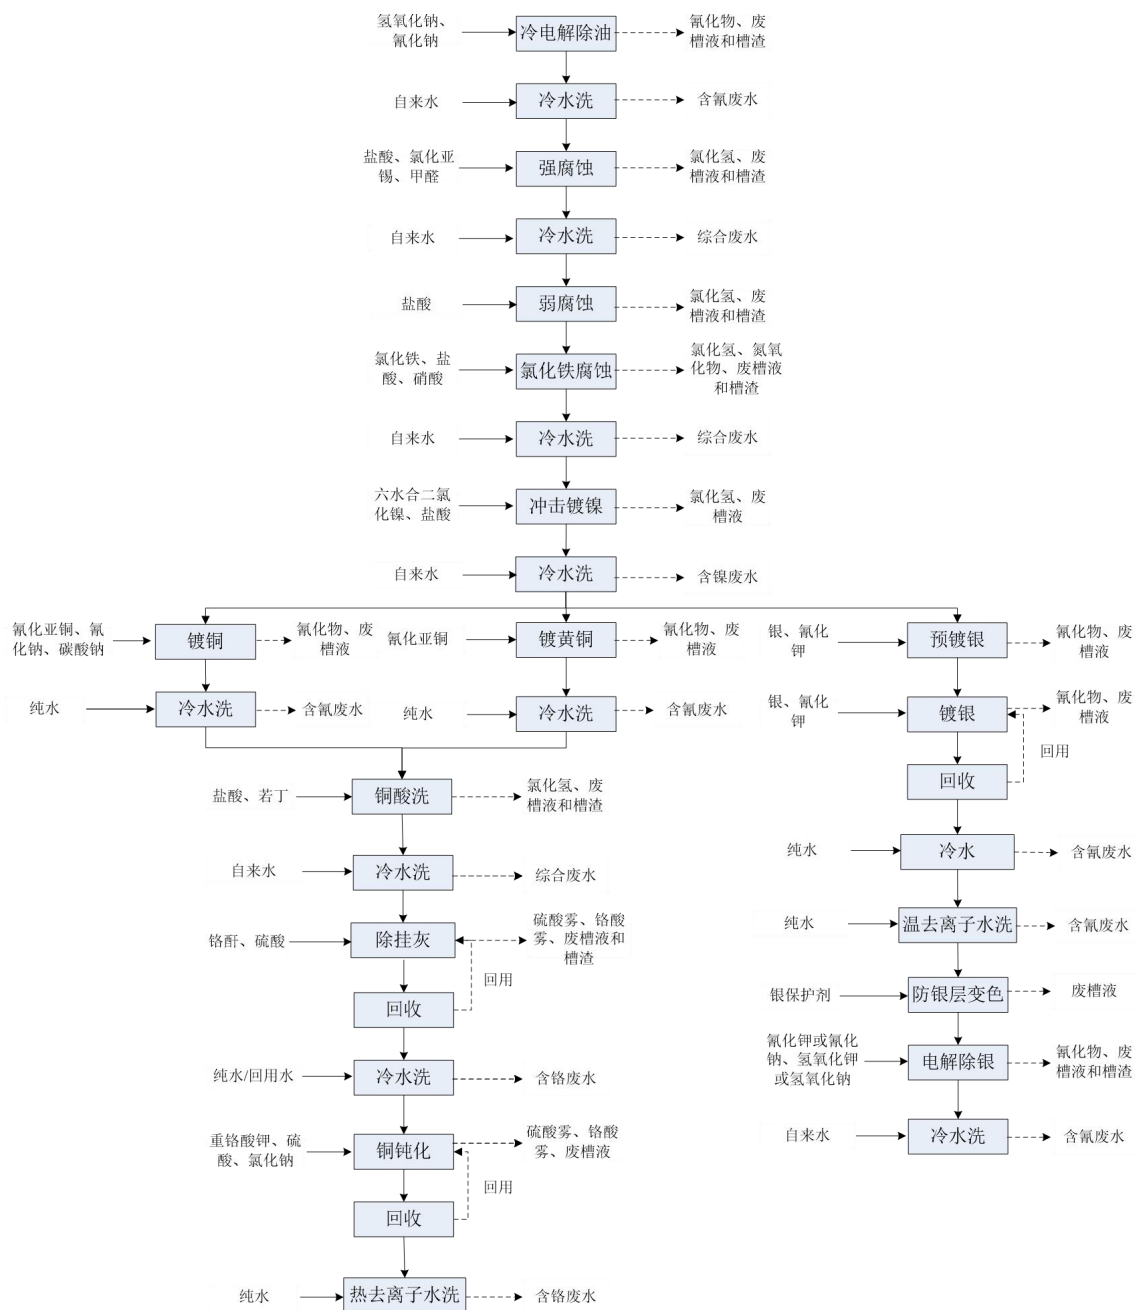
氢氧化钠、氰化钠
冷电解除油
氰化物、废槽液和槽渣

自来水
冷水洗
含氰废水

盐酸、氯化亚锡、甲醛
强腐蚀
氯化氢、废槽液和槽渣

自来水
冷水洗
综合废水

盐酸
弱腐蚀
氯化氢、废槽液和槽渣

氯化铁、盐酸、硝酸
氯化铁腐蚀
氯化氢、氮氧化物、废槽液和槽渣

自来水
冷水洗
综合废水

六水合二氯化镍、盐酸
冲击镀镍
氯化氢、废槽液

自来水
冷水洗
含镍废水

氰化亚铜、氰化钠、碳酸钠
镀铜
氰化物、废槽液

纯水
冷水洗
含氰废水

氰化亚铜
镀黄铜
氰化物、废槽液

纯水
冷水洗
含氰废水

银、氰化钾
预镀银
氰化物、废槽液

银、氰化钾
镀银
氰化物、废槽液

回用
回收

纯水
冷水
含氰废水

纯水
温去离子水洗
含氰废水

银保护剂
防银层变色
废槽液

氰化钾或氰化钠、氢氧化钾或氢氧化钠
电解除银
氰化物、废槽液和槽渣

自来水
冷水洗
含氰废水

盐酸、若丁
铜酸洗
氯化氢、废槽液和槽渣

自来水
冷水洗
综合废水

铬酐、硫酸
除挂灰
硫酸雾、铬酸雾、废槽液和槽渣

回用
回收

纯水/回用水
冷水洗
含铬废水

重铬酸钾、硫酸、氯化钠
铜钝化
硫酸雾、铬酸雾、废槽液

回用
回收

纯水
热去离子水洗
含铬废水